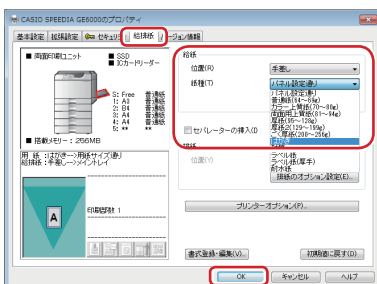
CASIO SPEEDIA GE6000のプロパティ

基本設定 | 拡張設定 | セキュリ | 給排紙 | ージョン情報

■ 両面印刷ユニット
■ SSD
■ ICカードリーダー

S: Free 普通紙
1: A3 普通紙
2: B4 普通紙
3: A4 普通紙
4: A4 普通紙
5: ** **

■ 搭載メモリー : 256MB

用 紙 : はがき→用紙サイズ(自動)
給紙口 : 手差し→メイントレイ

A

印刷部数 1

給紙
位置(R) 手差し
紙種(T) パネル設定(自動)

パネル設定(自動)
普通紙(64〜80g)
カラー上質(70〜80g)
両面専用上質(81〜94g)
厚紙(95〜128g)
厚紙2(129〜199g)
ごく厚紙(200〜256g)
OHP
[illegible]

セパレーターの挿入(I)

排紙
位置(V)
ラベル紙
ラベル紙(厚手)
封筒

用紙のオプション設定(E)...

プリンターオプション(P)...

書式登録・編集(V)...
初期値に戻す(D)

OK | キャンセル | ヘルプ